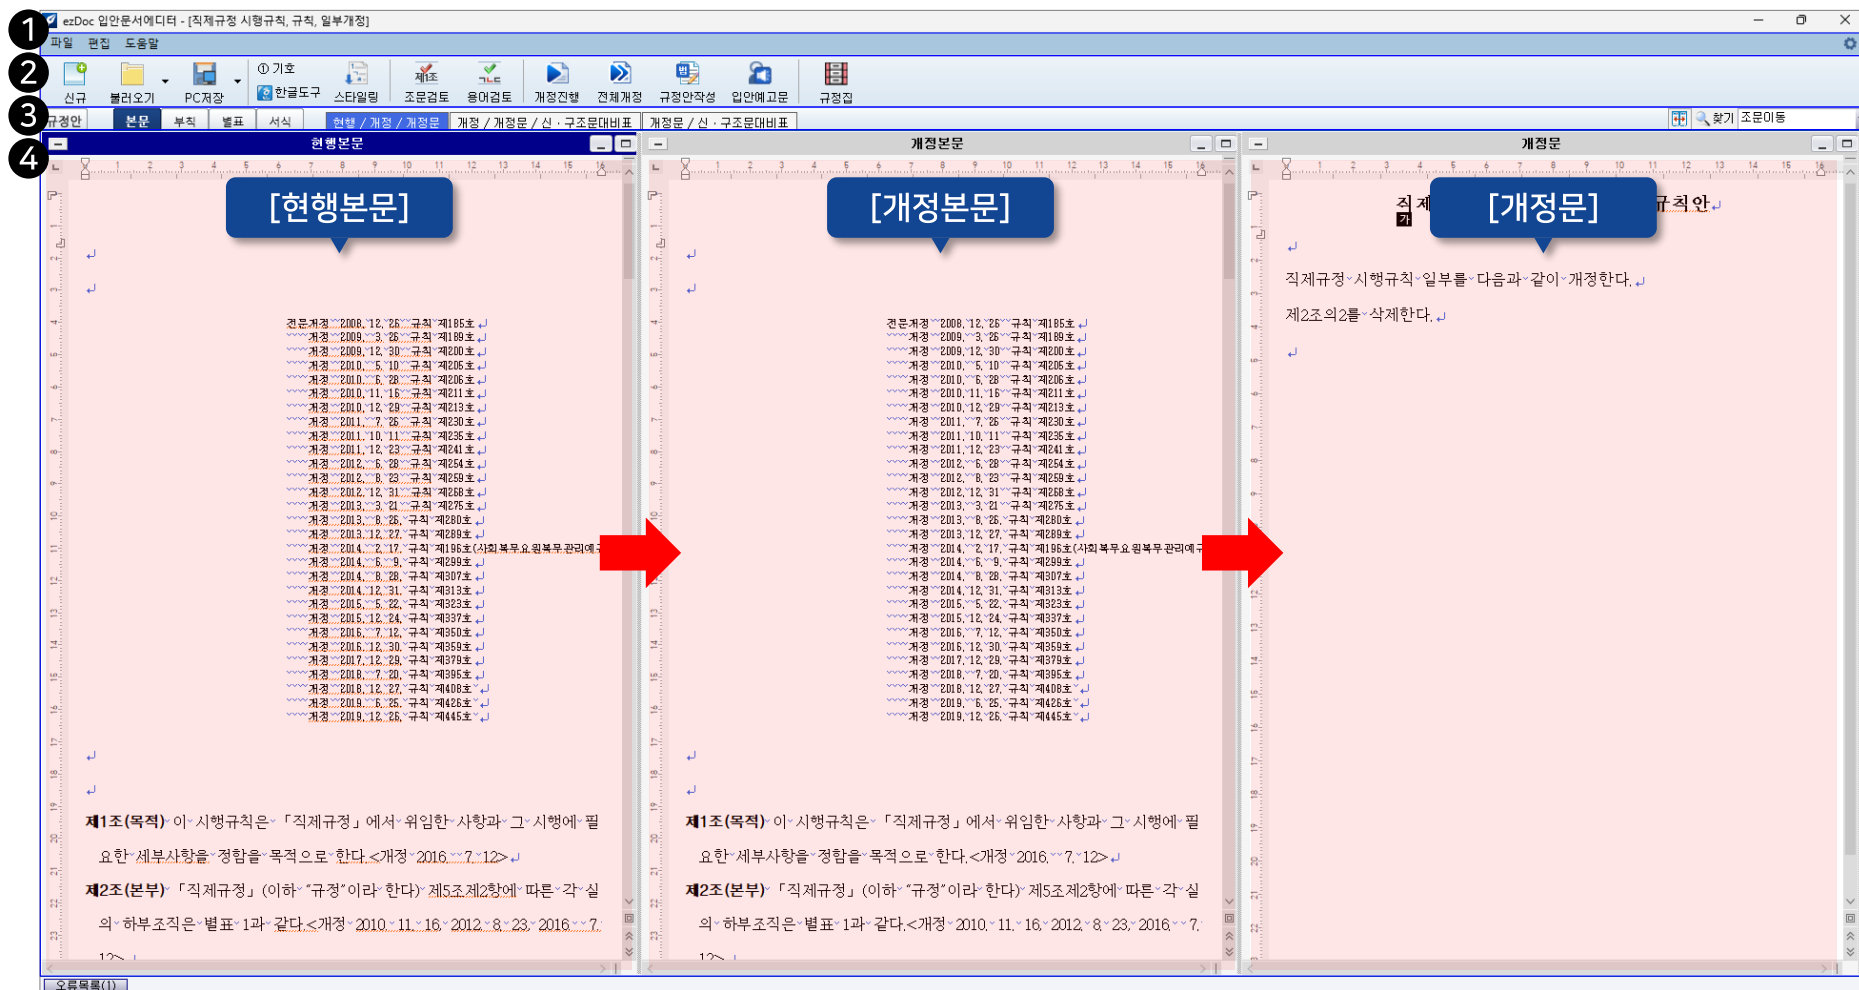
1
2
3
4

ezDoc 입안문서에디터 - [직제규정 시행규칙, 규칙, 일부개정]

파일 편집 도움말

신규 불러오기 PC저장 ① 기호 한글도구 스타일링 조문검토 용어검토 개정진행 전체개정 규정안작성 입안예고문 규정집

규정안 본문 부칙 별표 서식 현행 / 개정 / 개정문 개정 / 개정문 / 신 · 구조문대비표 개정문 / 신 · 구조문대비표

찾기 조문이동

현행본문

[현행본문]

전문개정 2008. 12. 26. 규칙 제185호
개정 2009. 3. 26. 규칙 제189호
개정 2009. 12. 30. 규칙 제200호
개정 2010. 5. 10. 규칙 제205호
개정 2010. 6. 28. 규칙 제206호
개정 2010. 11. 16. 규칙 제211호
개정 2010. 12. 29. 규칙 제213호
개정 2011. 7. 26. 규칙 제230호
개정 2011. 10. 11. 규칙 제235호
개정 2011. 12. 23. 규칙 제241호
개정 2012. 6. 28. 규칙 제254호
개정 2012. 8. 23. 규칙 제259호
개정 2012. 12. 31. 규칙 제268호
개정 2013. 3. 21. 규칙 제275호
개정 2013. 8. 26. 규칙 제280호
개정 2013. 12. 27. 규칙 제289호
개정 2014. 2. 17. 규칙 제196호(사회복무요원복무관리예규
개정 2014. 6. 9. 규칙 제299호
개정 2014. 8. 28. 규칙 제307호
개정 2014. 12. 31. 규칙 제313호
개정 2015. 5. 22. 규칙 제323호
개정 2015. 12. 24. 규칙 제337호
개정 2016. 7. 12. 규칙 제350호
개정 2016. 12. 30. 규칙 제359호
개정 2017. 12. 29. 규칙 제379호
개정 2018. 7. 20. 규칙 제395호
개정 2018. 12. 27. 규칙 제408호
개정 2019. 6. 25. 규칙 제426호
개정 2019. 12. 26. 규칙 제445호

제1조(목적) 이 시행규칙은 「직제규정」에서 위임한 사항과 그 시행에 필요한 세부사항을 정함을 목적으로 한다.<개정 2016. 7. 12>
제2조(본부) 「직제규정」(이하 "규정"이라 한다) 제5조제2항에 따른 각 실의 하부조직은 별표 1과 같다.<개정 2010. 11. 16, 2012. 8. 23, 2016. 7. 12>

개정본문

[개정본문]

전문개정 2008. 12. 26. 규칙 제185호
개정 2009. 3. 26. 규칙 제189호
개정 2009. 12. 30. 규칙 제200호
개정 2010. 5. 10. 규칙 제205호
개정 2010. 6. 28. 규칙 제206호
개정 2010. 11. 16. 규칙 제211호
개정 2010. 12. 29. 규칙 제213호
개정 2011. 7. 26. 규칙 제230호
개정 2011. 10. 11. 규칙 제235호
개정 2011. 12. 23. 규칙 제241호
개정 2012. 6. 28. 규칙 제254호
개정 2012. 8. 23. 규칙 제259호
개정 2012. 12. 31. 규칙 제268호
개정 2013. 3. 21. 규칙 제275호
개정 2013. 8. 26. 규칙 제280호
개정 2013. 12. 27. 규칙 제289호
개정 2014. 2. 17. 규칙 제196호(사회복무요원복무관리예규
개정 2014. 6. 9. 규칙 제299호
개정 2014. 8. 28. 규칙 제307호
개정 2014. 12. 31. 규칙 제313호
개정 2015. 5. 22. 규칙 제323호
개정 2015. 12. 24. 규칙 제337호
개정 2016. 7. 12. 규칙 제350호
개정 2016. 12. 30. 규칙 제359호
개정 2017. 12. 29. 규칙 제379호
개정 2018. 7. 20. 규칙 제395호
개정 2018. 12. 27. 규칙 제408호
개정 2019. 6. 25. 규칙 제426호
개정 2019. 12. 26. 규칙 제445호

제1조(목적) 이 시행규칙은 「직제규정」에서 위임한 사항과 그 시행에 필요한 세부사항을 정함을 목적으로 한다.<개정 2016. 7. 12>
제2조(본부) 「직제규정」(이하 "규정"이라 한다) 제5조제2항에 따른 각 실의 하부조직은 별표 1과 같다.<개정 2010. 11. 16, 2012. 8. 23, 2016. 7.

개정문

직 제 [개정문] 규칙안

직제규정 시행규칙 일부를 다음과 같이 개정한다.

제2조의2를 삭제한다.

오류목록(1)